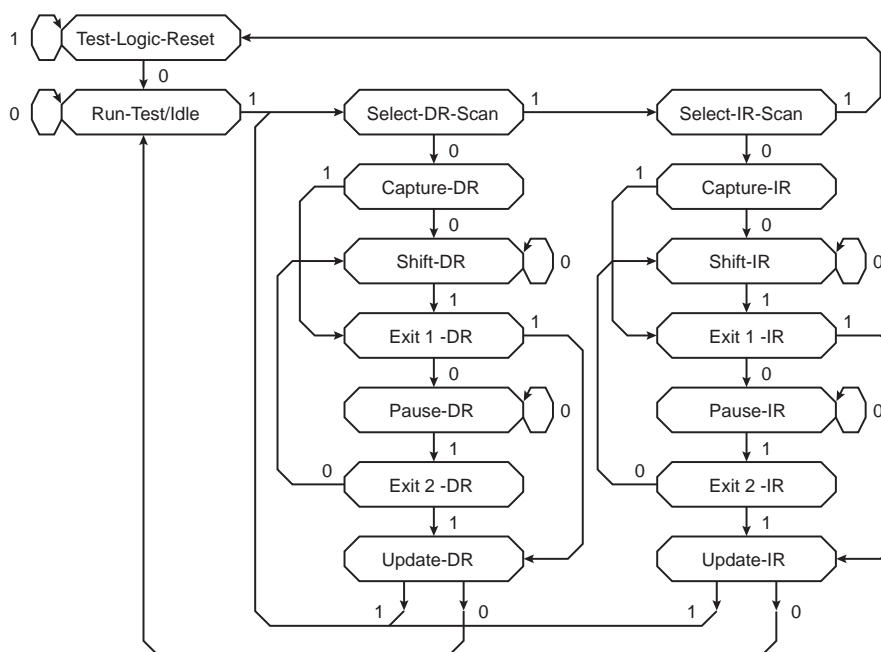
1 Test-Logic-Reset
0
0 Run-Test/Idle 1 Select-DR-Scan 1 Select-IR-Scan 1
0 0
1 Capture-DR 1 Capture-IR
0 0
Shift-DR 0 Shift-IR 0
1 1
Exit 1 -DR 1 Exit 1 -IR 1
0 0
Pause-DR 0 Pause-IR 0
1 1
0 Exit 2 -DR 0 Exit 2 -IR
1 1
Update-DR Update-IR
1 0 1 0